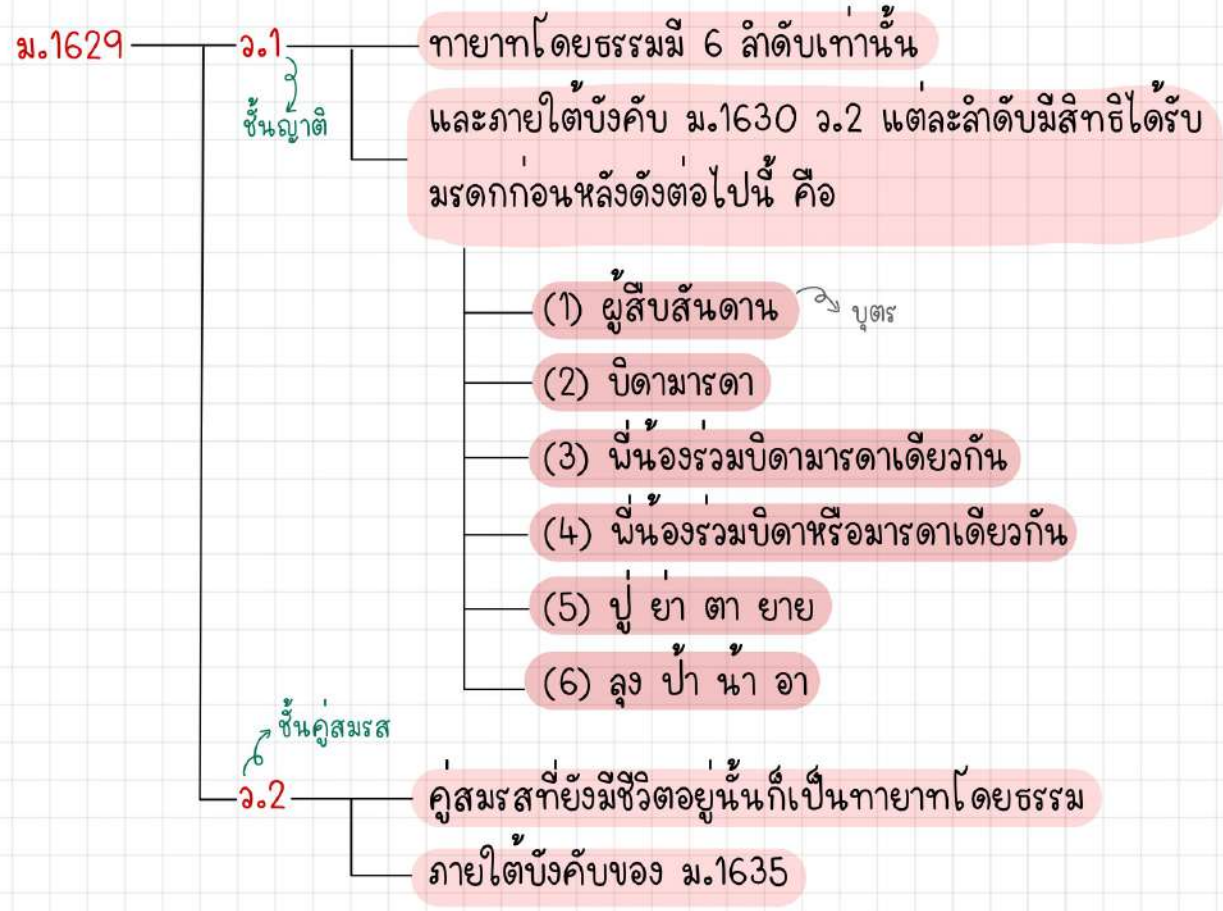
ม.1629

ว.1

ชั้นญาติ

ทายาทโดยธรรมมี 6 ลำดับเท่านั้น

และภายใต้บังคับ ม.1630 ว.2 แต่ละลำดับมีสิทธิได้รับมรดกก่อนหลังดังต่อไปนี้ คือ

(1) ผู้สืบสันดาน

บุตร

(2) บิดามารดา

(3) พี่น้องร่วมบิดามารดาเดียวกัน

(4) พี่น้องร่วมบิดาหรือมารดาเดียวกัน

(5) ปู่ ย่า ตา ยาย

(6) ลุง ป้า น้า อา

ชั้นคู่สมรส

ว.2

คู่สมรสที่ยังมีชีวิตอยู่นั้นก็เป็นทายาทโดยธรรม

ภายใต้บังคับของ ม.1635